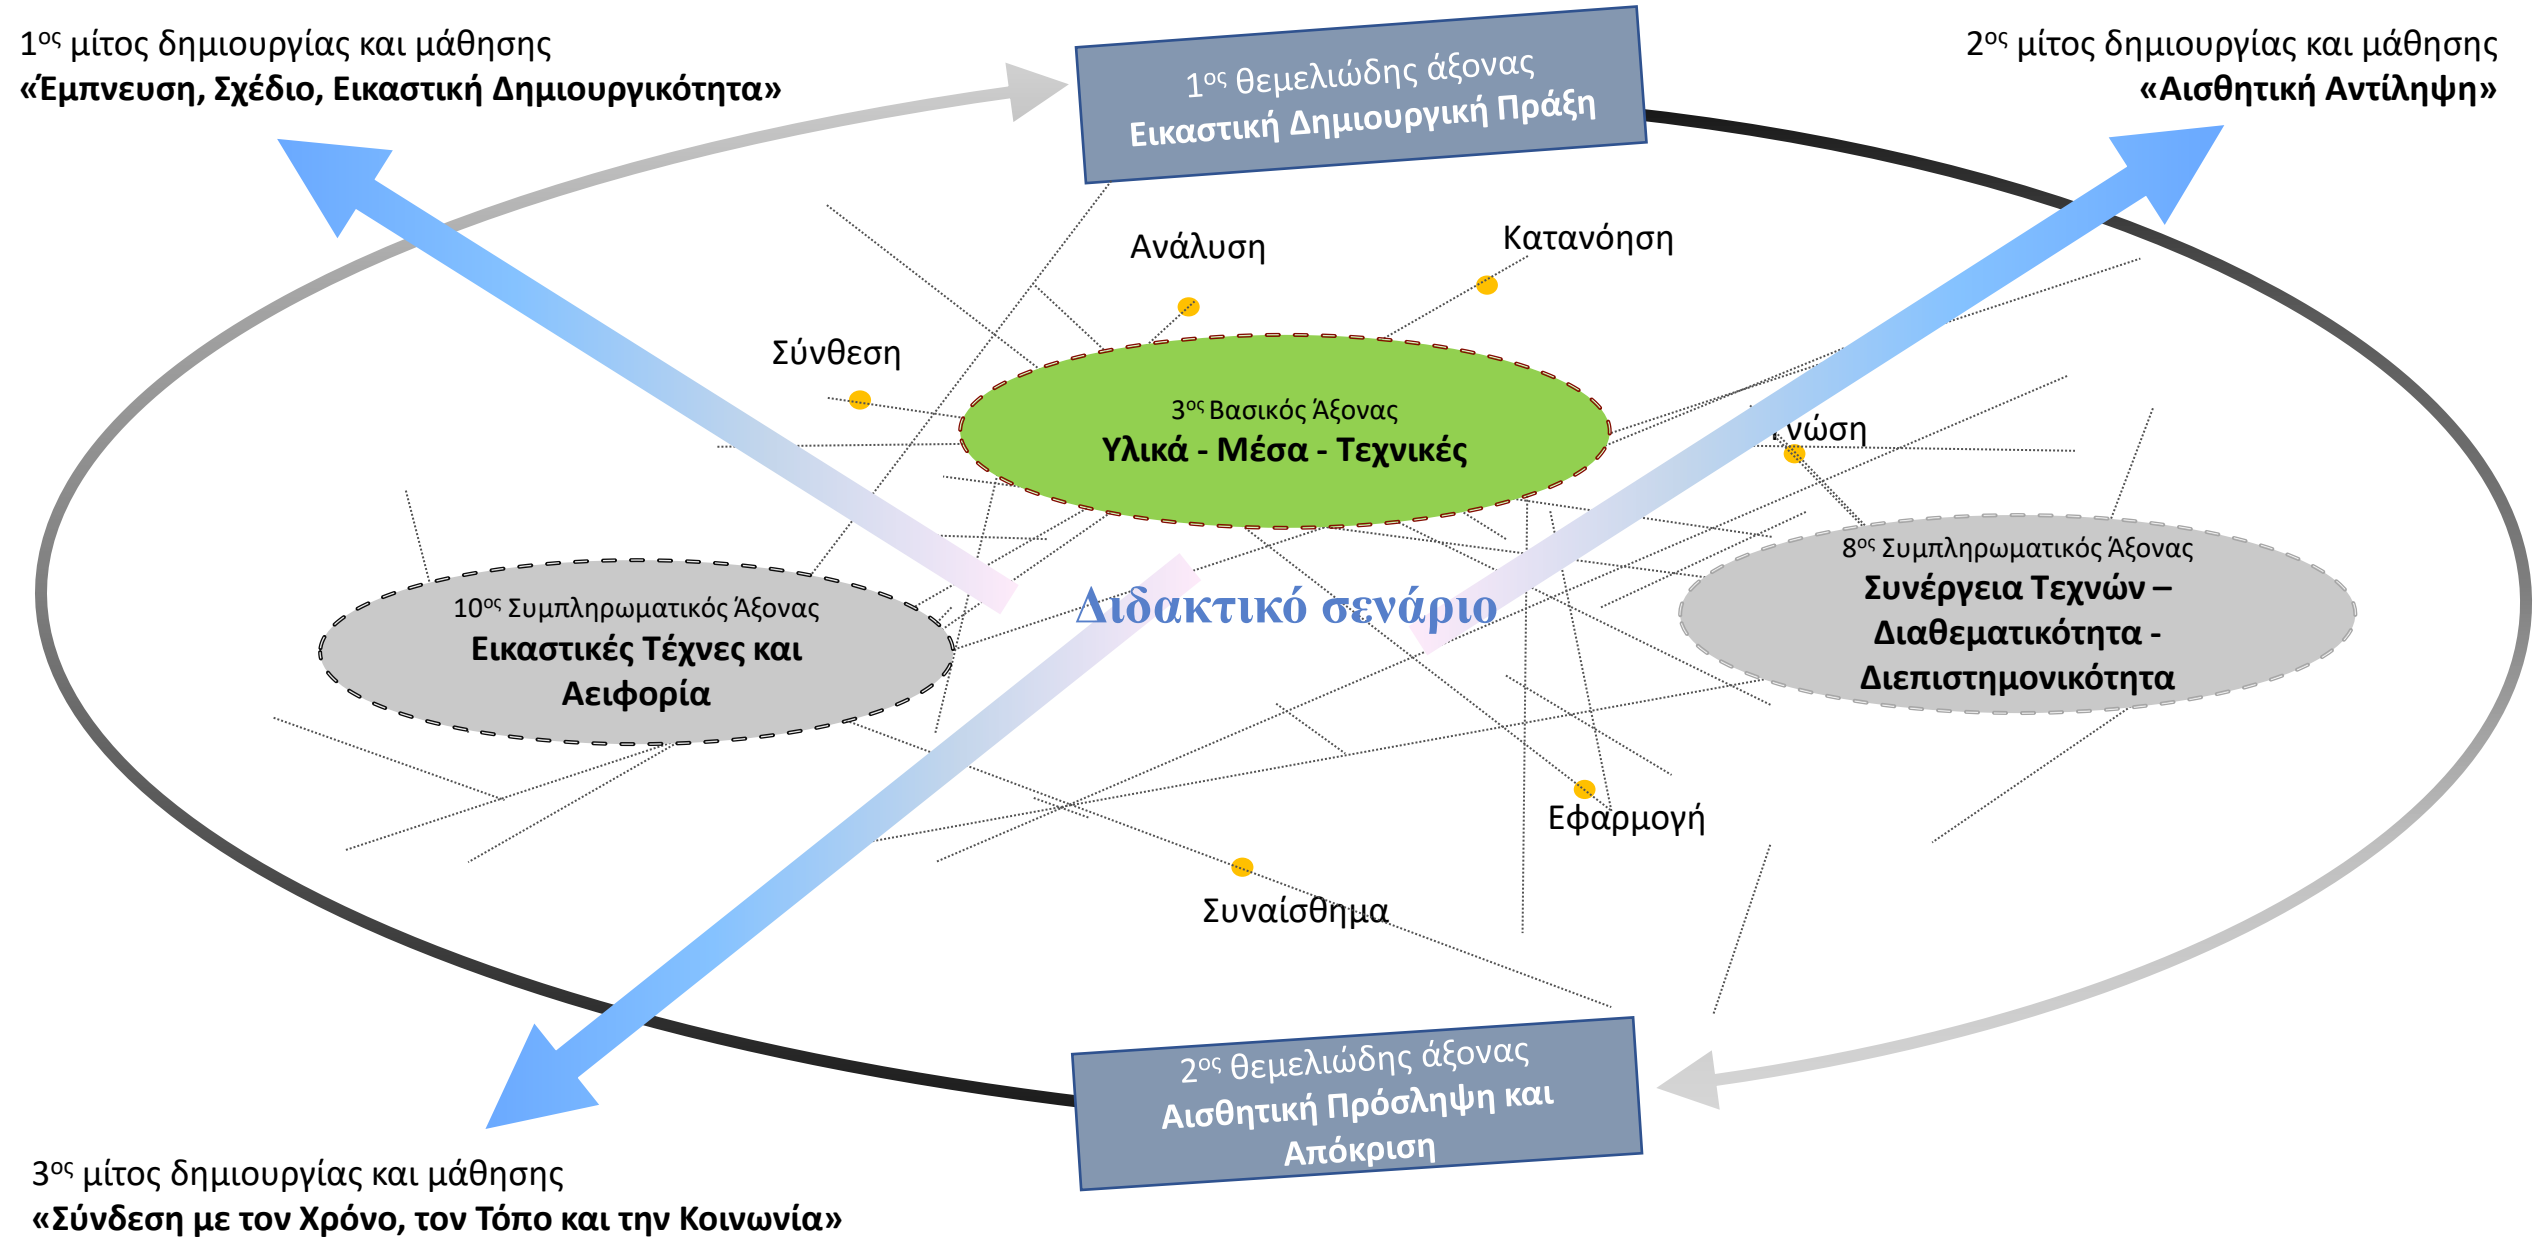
1$^{ος}$ μίτος δημιουργίας και μάθησης
«Έμπνευση, Σχέδιο, Εικαστική Δημιουργικότητα»

1$^{ος}$ θεμελιώδης άξονας
Εικαστική Δημιουργική Πράξη

2$^{ος}$ μίτος δημιουργίας και μάθησης
«Αισθητική Αντίληψη»

Ανάλυση

Κατανόηση

Σύνθεση

3$^{ος}$ Βασικός Άξονας
Υλικά - Μέσα - Τεχνικές

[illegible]νώση

10$^{ος}$ Συμπληρωματικός Άξονας
Εικαστικές Τέχνες και Αειφορία

Διδακτικό σενάριο

8$^{ος}$ Συμπληρωματικός Άξονας
Συνέργεια Τεχνών – Διαθεματικότητα - Διεπιστημονικότητα

Εφαρμογή

Συναίσθημα

2$^{ος}$ θεμελιώδης άξονας
Αισθητική Πρόσληψη και Απόκριση

3$^{ος}$ μίτος δημιουργίας και μάθησης
«Σύνδεση με τον Χρόνο, τον Τόπο και την Κοινωνία»